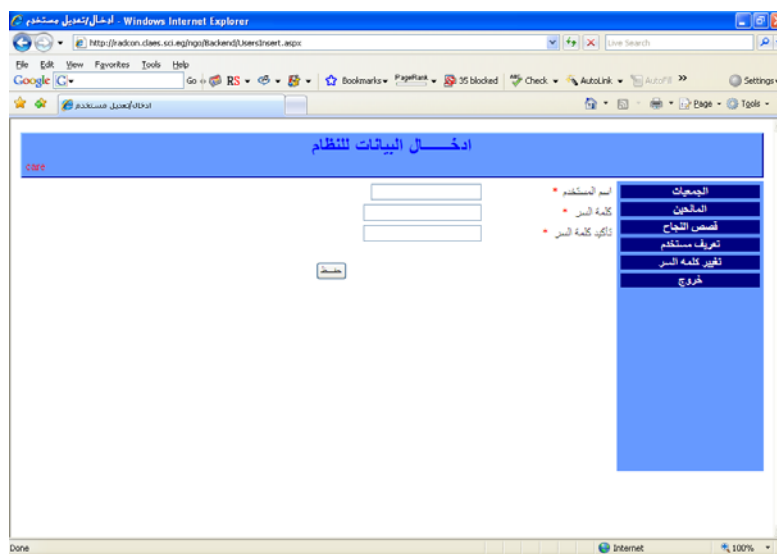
ادخال/تعديل مستخدم - Windows Internet Explorer

http://radcon.claes.sci.eg/ngo/Backend/UsersInsert.aspx

Live Search

File Edit View Favorites Tools Help

Google G

Go RS Bookmarks PageRank 35 blocked Check AutoLink AutoFill Settings

ادخال/تعديل مستخدم

Page Tools

ادخــــــال البيانات للنظام

care

الجمعيات
المانحين
قصص النجاح
تعريف مستخدم
تغيير كلمه السر
خروج

اسم المستخدم *
كلمة السر *
تأكيد كلمة السر *

حفظ

Done

Internet

100%